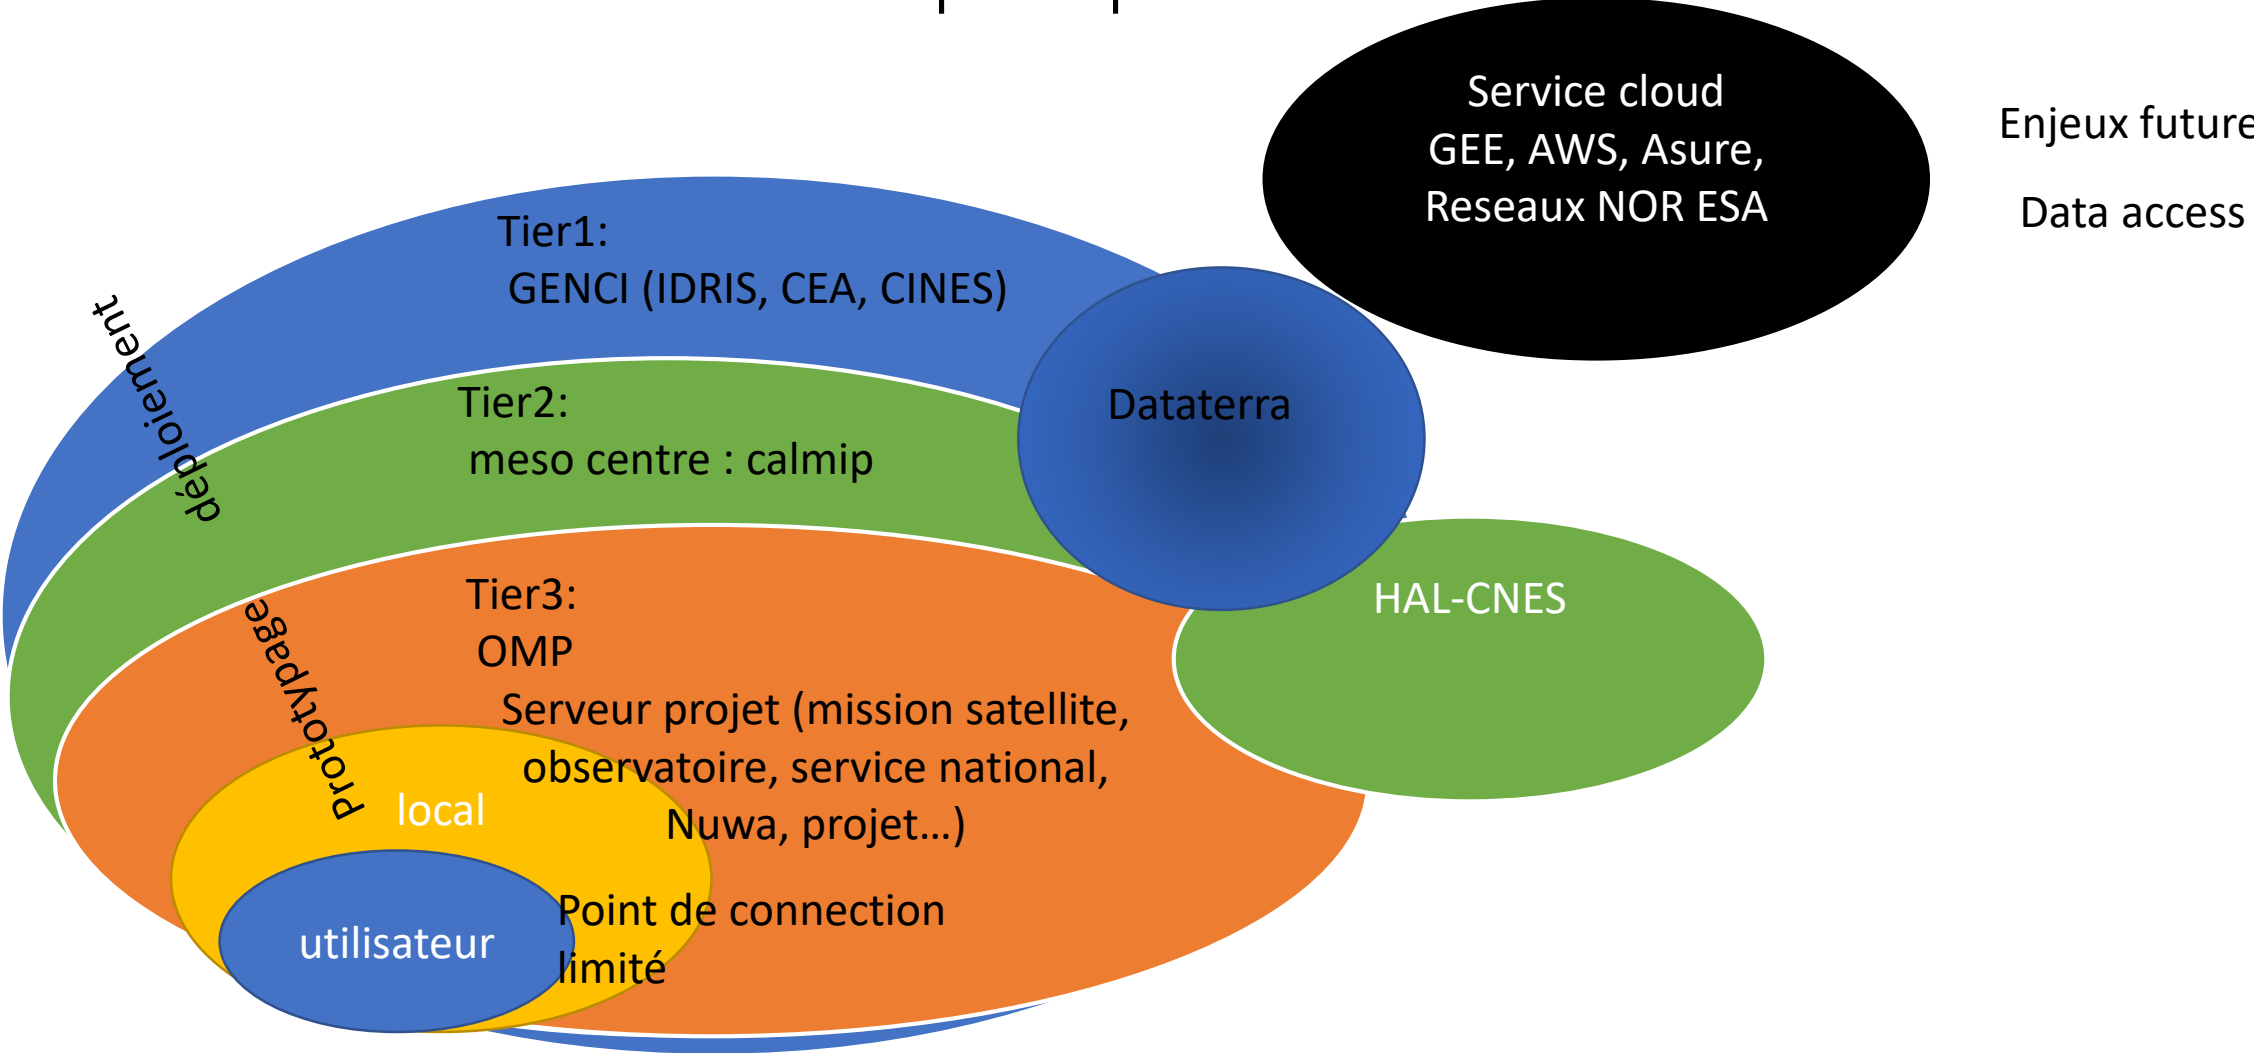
Service cloud
GEE, AWS, Asure,
Reseaux NOR ESA

Enjeux future

Data access

Tier1:
GENCI (IDRIS, CEA, CINES)

déploiement

Tier2:
meso centre : calmip

Dataterra

HAL-CNES

Tier3:
OMP
Serveur projet (mission satellite, observatoire, service national, Nuwa, projet…)

prototypage

local

utilisateur

Point de connection limité